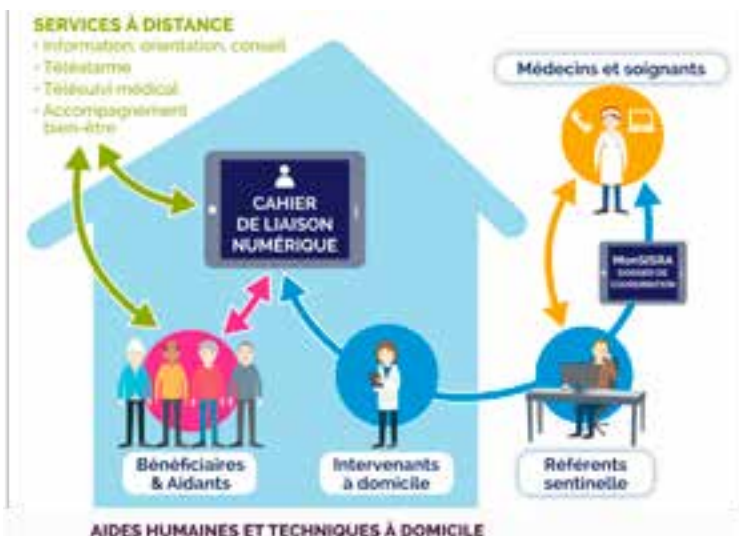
SERVICES À DISTANCE
- Information, orientation, conseil
- Téléalarme
- Télésuivi médical
- Accompagnement bien-être

Médecins et soignants

CAHIER DE LIAISON NUMÉRIQUE

MonSISRA
DOSSIER DE COORDINATION

Bénéficiaires & Aidants

Intervenants à domicile

Référents sentinelle

AIDES HUMAINES ET TECHNIQUES À DOMICILE